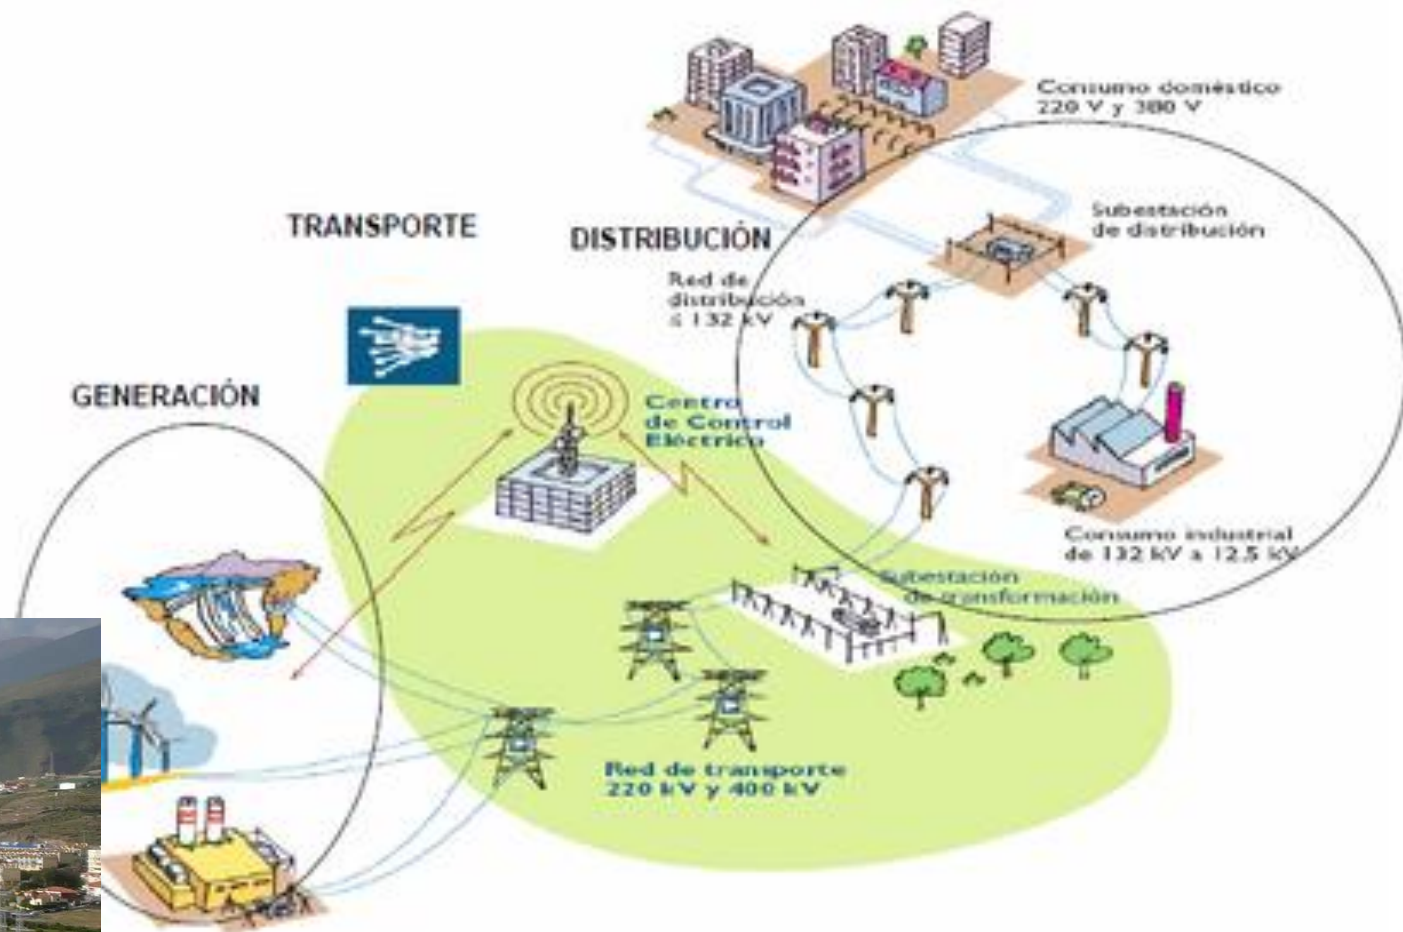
Consumo doméstico
220 V y 380 V

TRANSPORTE

DISTRIBUCIÓN

Subestación
de distribución

Red de
distribución
≤ 132 kV

GENERACIÓN

Centro
de Control
Eléctrico

Consumo industrial
de 132 kV a 12.5 kV

Subestación
de transformación

Red de transporte
220 kV y 400 kV